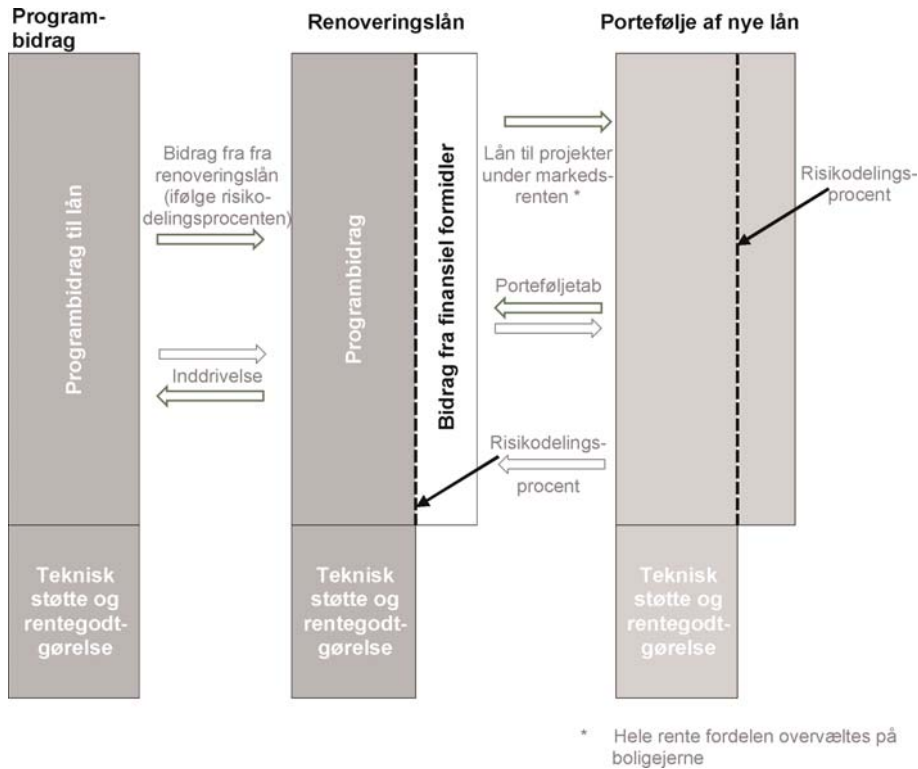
Programbidrag

Renoveringslån

Portefølje af nye lån

Programbidrag til lån

Bidrag fra fra renoveringslån (ifølge risikodelingsprocenten)

Inddrivelse

Programbidrag

Bidrag fra finansiel formidler

Lån til projekter under markedsrenten *

Porteføljetab

Risikodelingsprocent

Risikodelingsprocent

Teknisk støtte og rentegodtgørelse

Teknisk støtte og rentegodtgørelse

Teknisk støtte og rentegodtgørelse

* Hele rente fordelen overvæltes på boligejerne